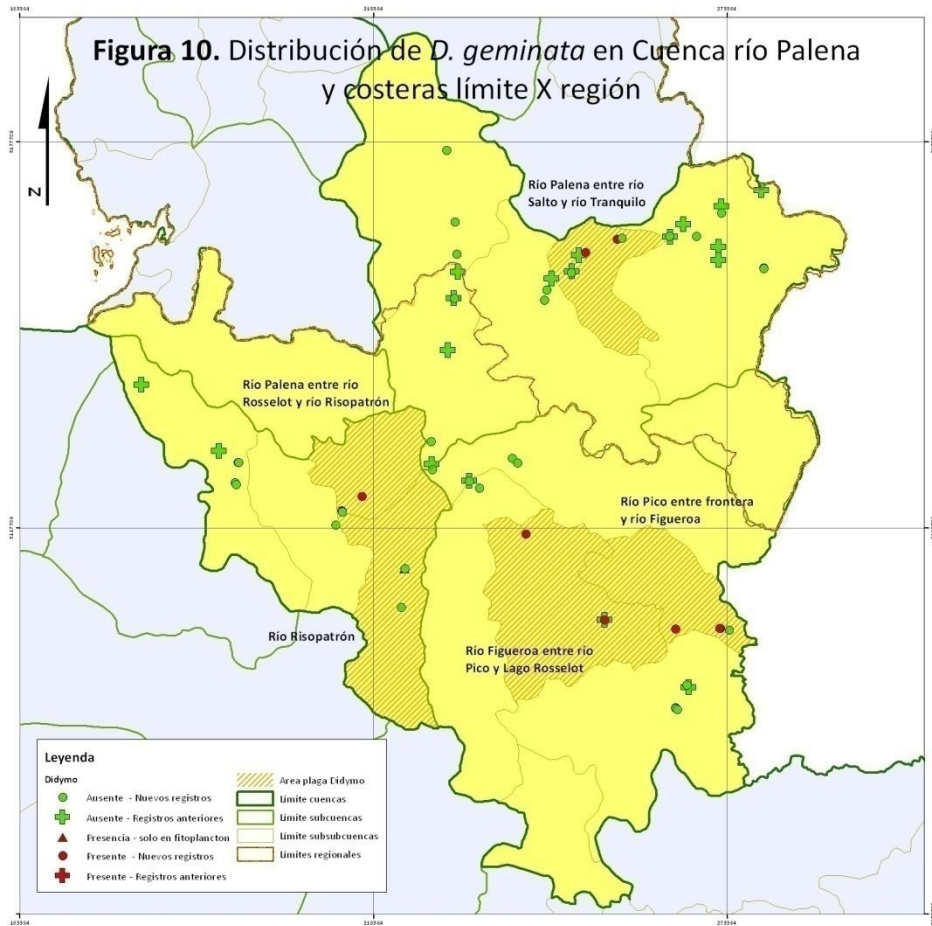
**Figura 10.** Distribución de *D. geminata* en Cuenca río Palena y costeras límite X región

N

Río Palena entre río Salto y río Tranquilo

Río Palena entre río Rosselot y río Risopatrón

Río Pico entre frontera y río Figueroa

Río Risopatrón

Río Figueroa entre río Pico y Lago Rosselot

Leyenda

Didymo

Ausente - Nuevos registros

Ausente - Registros anteriores

Presencia - solo en fitoplancton

Presente - Nuevos registros

Presente - Registros anteriores

Area plaga Didymo

Límite cuencas

Límite subcuencas

Límite subsubcuencas

Límites regionales